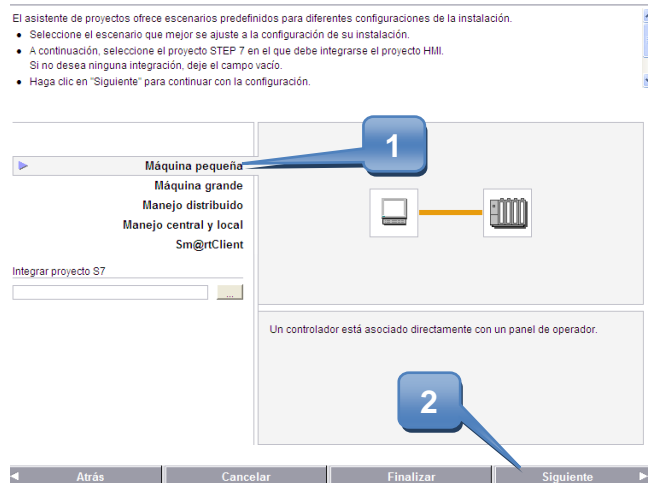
El asistente de proyectos ofrece escenarios predefinidos para diferentes configuraciones de la instalación.
- Seleccione el escenario que mejor se ajuste a la configuración de su instalación.
- A continuación, seleccione el proyecto STEP 7 en el que debe integrarse el proyecto HMI. Si no desea ninguna integración, deje el campo vacío.
- Haga clic en "Siguiente" para continuar con la configuración.

1

Máquina pequeña
Máquina grande
Manejo distribuido
Manejo central y local
Sm@rtClient

Integrar proyecto S7
...

Un controlador está asociado directamente con un panel de operador.

2

Atrás
Cancelar
Finalizar
Siguiente